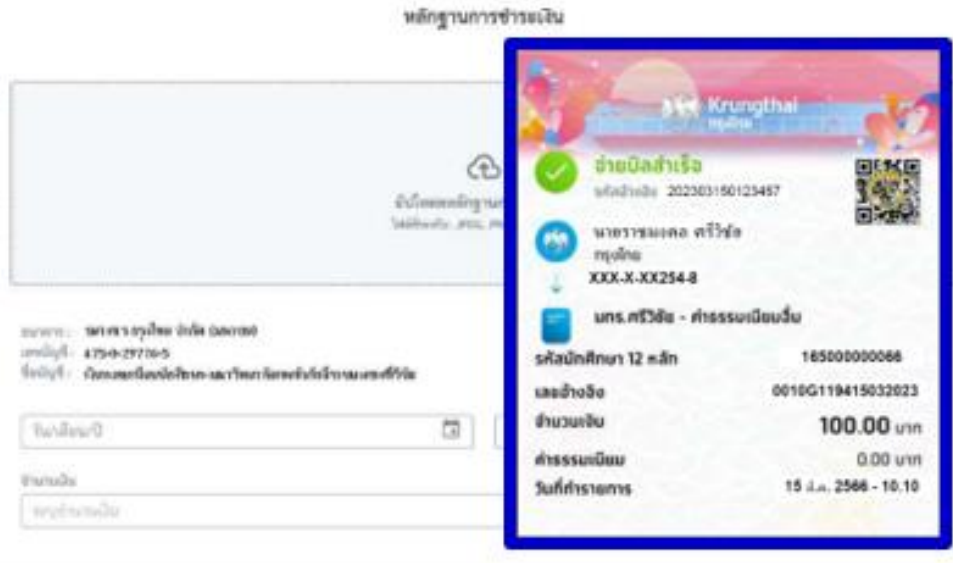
หลักฐานการชำระเงิน

อัปโหลดหลักฐาน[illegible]
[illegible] JPEG, PN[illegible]

ธนาคาร: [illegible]
เลขบัญชี: 4750-29770-5
ชื่อบัญชี: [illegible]

วัน/เดือน/ปี

จำนวนเงิน
ระบุจำนวนเงิน

Krungthai
กรุงไทย

จ่ายบิลสำเร็จ
รหัสอ้างอิง 202303150123457

นายธารมงคล ศรีวิชัย
กรุงไทย
XXX-X-XX254-8

มทร.ศรีวิชัย - ค่าธรรมเนียมอื่น

รหัสนักศึกษา 12 หลัก 165000000066
เลขอ้างอิง 0010G119415032023
จำนวนเงิน 100.00 บาท
ค่าธรรมเนียม 0.00 บาท
วันที่ทำรายการ 15 มี.ค. 2566 - 10.10